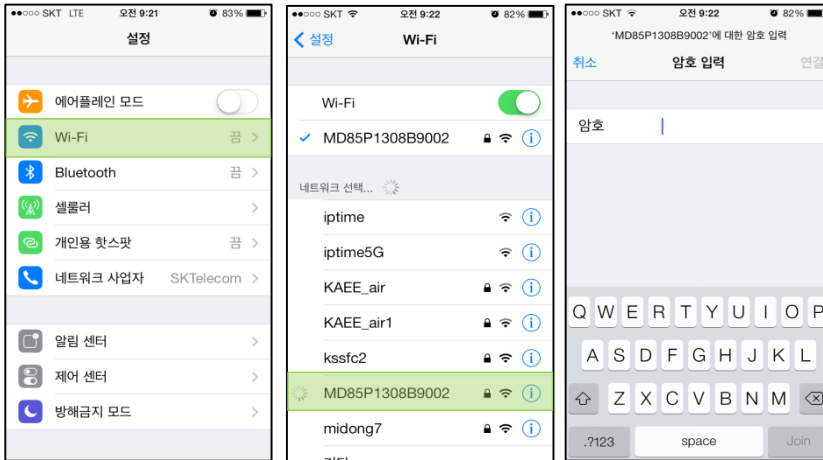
●●○○○ SKT LTE 오전 9:21 83%

설정

에어플레인 모드

Wi-Fi 끔

Bluetooth 끔

셀룰러

개인용 핫스팟 끔

네트워크 사업자 SKTelecom

알림 센터

제어 센터

방해금지 모드

●●○○○ SKT 오전 9:22 82%

< 설정 Wi-Fi

Wi-Fi

✓ MD85P1308B9002

네트워크 선택...

iptime

iptime5G

KAEE_air

KAEE_air1

kssfc2

MD85P1308B9002

midong7

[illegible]

●●○○○ SKT 오전 9:22 82%

'MD85P1308B9002'에 대한 암호 입력

취소 암호 입력 연결

암호

Q W E R T Y U I O P

A S D F G H J K L

Z X C V B N M

.?123 space Join